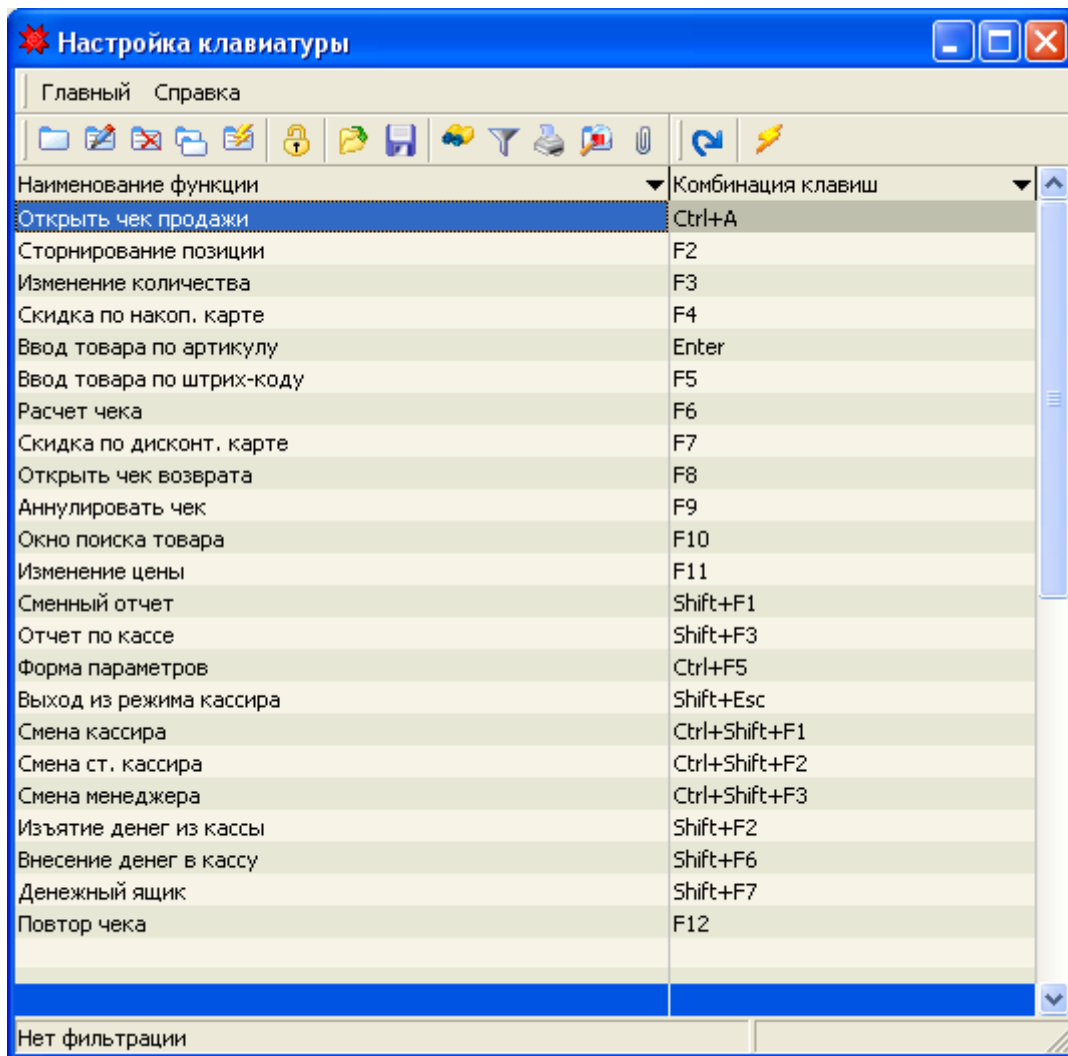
Настройка клавиатуры

Главный Справка

| Наименование функции | Комбинация клавиш |
|---|---|
| Открыть чек продажи | Ctrl+A |
| Сторнирование позиции | F2 |
| Изменение количества | F3 |
| Скидка по накоп. карте | F4 |
| Ввод товара по артикулу | Enter |
| Ввод товара по штрих-коду | F5 |
| Расчет чека | F6 |
| Скидка по дисконт. карте | F7 |
| Открыть чек возврата | F8 |
| Аннулировать чек | F9 |
| Окно поиска товара | F10 |
| Изменение цены | F11 |
| Сменный отчет | Shift+F1 |
| Отчет по кассе | Shift+F3 |
| Форма параметров | Ctrl+F5 |
| Выход из режима кассира | Shift+Esc |
| Смена кассира | Ctrl+Shift+F1 |
| Смена ст. кассира | Ctrl+Shift+F2 |
| Смена менеджера | Ctrl+Shift+F3 |
| Изъятие денег из кассы | Shift+F2 |
| Внесение денег в кассу | Shift+F6 |
| Денежный ящик | Shift+F7 |
| Повтор чека | F12 |

Нет фильтрации